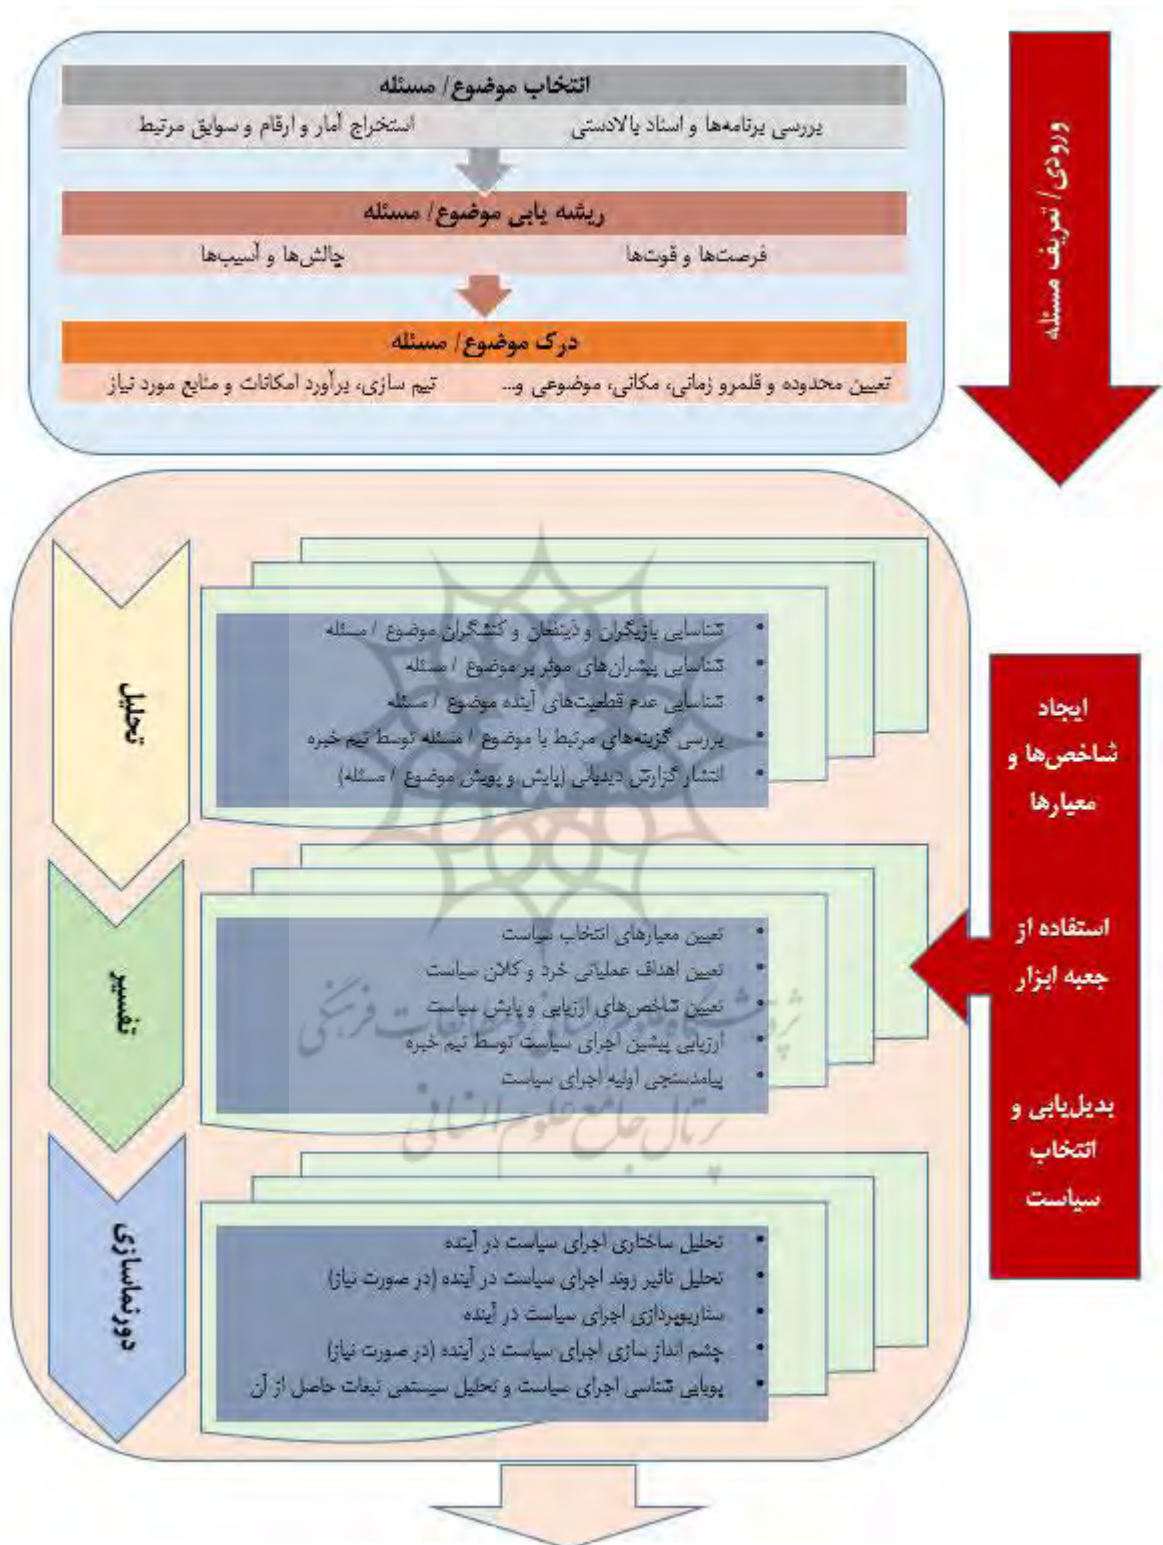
ورودی/ تعریف مسئله

انتخاب موضوع/ مسئله

بررسی برنامه‌ها و اسناد بالادستی

استخراج آمار و ارقام و سوابق مرتبط

ریشه یابی موضوع/ مسئله

فرصت‌ها و قوت‌ها

چالش‌ها و آسیب‌ها

درک موضوع/ مسئله

تعیین محدوده و قلمرو زمانی، مکانی، موضوعی و...

تیم سازی، برآورد امکانات و منابع مورد نیاز

تحلیل

• شناسایی بازیگران و ذینفعان و کنشگران موضوع / مسئله
• شناسایی پیشران‌های موثر بر موضوع / مسئله
• شناسایی عدم قطعیت‌های آینده موضوع / مسئله
• بررسی گزینه‌های مرتبط با موضوع / مسئله توسط تیم خبره
• انتشار گزارش دیدبانی (پایش و پویش موضوع / مسئله)

تفسیر

• تعیین معیارهای انتخاب سیاست
• تعیین اهداف عملیاتی خرد و کلان سیاست
• تعیین شاخص‌های ارزیابی و پایش سیاست
• ارزیابی پیشین اجرای سیاست توسط تیم خبره
• پیامدسنجی اولیه اجرای سیاست

دورنماسازی

• تحلیل ساختاری اجرای سیاست در آینده
• تحلیل تاثیر روند اجرای سیاست در آینده (در صورت نیاز)
• سناریوپردازی اجرای سیاست در آینده
• چشم انداز سازی اجرای سیاست در آینده (در صورت نیاز)
• پویایی شناسی اجرای سیاست و تحلیل سیستمی تبعات حاصل از آن

ایجاد شاخص‌ها و معیارها

استفاده از جعبه ابزار

بدیل‌یابی و انتخاب سیاست

پژوهشگاه علوم انسانی و مطالعات فرهنگی
پرتال جامع علوم انسانی